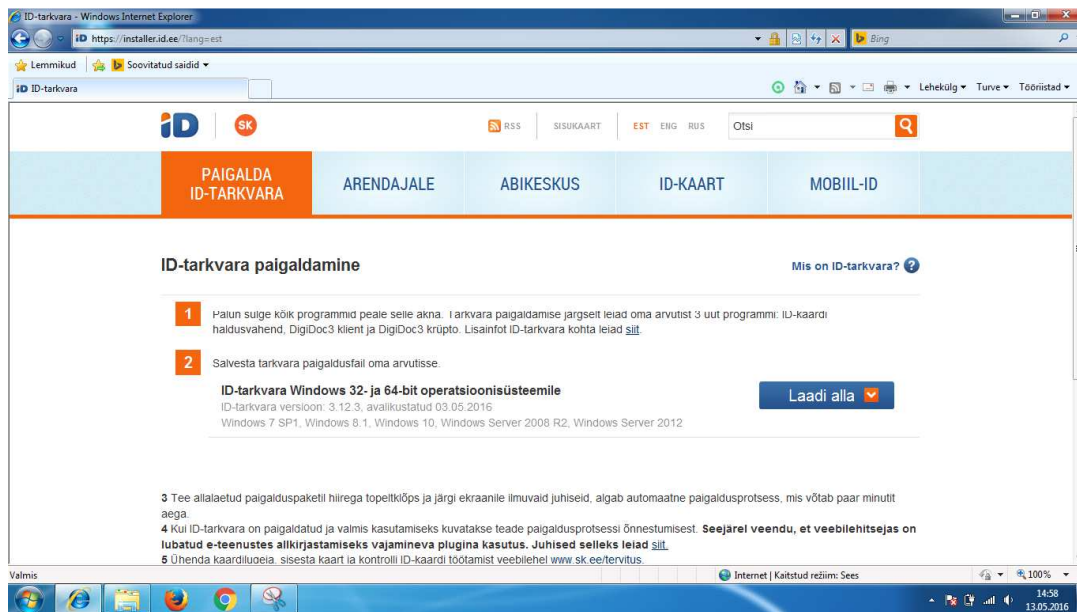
ID-tarkvara - Windows Internet Explorer

https://installer.id.ee/?lang=est

Bing

Lemmikud | Soovitatud saidid ▾

ID-tarkvara

Lehekülg ▾ Turve ▾ Tööriistad ▾

iD SK

RSS SISUKAART EST ENG RUS Otsi

PAIGALDA ID-TARKVARA | ARENDAJALE | ABIKESKUS | ID-KAART | MOBIIL-ID

ID-tarkvara paigaldamine

Mis on ID-tarkvara?

1 Palun sulge kõik programmid peale selle akna. Tarkvara paigaldamise järgselt leiad oma arvutist 3 uut programmi: ID-kaardi haldusvahend, DigiDoc3 klient ja DigiDoc3 krüpto. Lisainfot ID-tarkvara kohta leiad siit.

2 Salvesta tarkvara paigaldusfail oma arvutisse.

ID-tarkvara Windows 32- ja 64-bit operatsioonisüsteemile
ID-tarkvara versioon: 3.12.3, avalikustatud 03.05.2016
Windows 7 SP1, Windows 8.1, Windows 10, Windows Server 2008 R2, Windows Server 2012

Laadi alla

3 Tee allalaetud paigalduspaketil hiirega topeltklõps ja järgi ekraanile ilmuvaid juhiseid, algab automaatne paigaldusprotsess, mis võtab paar minutit aega.
4 Kui ID-tarkvara on paigaldatud ja valmis kasutamiseks kuvatakse teade paigaldusprotsessi õnnestumisest. Seejärel veendu, et veebilehitsejas on lubatud e-teenustes allkirjastamiseks vajamineva plugina kasutus. Juhised selleks leiad siit.
5 Ühenda kaardilugeja, sisesta kaart ja kontrolli ID-kaardi töötamist veebilehel www.sk.ee/tervitus.

Valmis

Internet | Kaitstud režiim: Sees

100%

14:58
13.05.2016